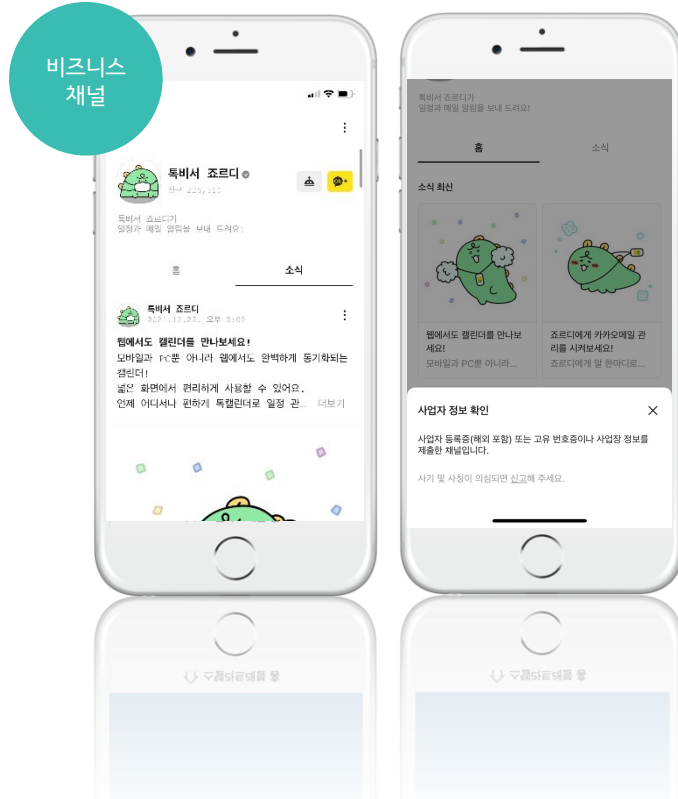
비즈니스
채널

독비서 죠르디
친구 225,110

독비서 죠르디가
일정과 메일 알림을 보내 드려요!

홈

소식

독비서 죠르디
2021.12.23. 오후 3:00

웹에서도 캘린더를 만나보세요!
모바일과 PC뿐 아니라 웹에서도 완벽하게 동기화되는 캘린더!
넓은 화면에서 편리하게 사용할 수 있어요.
언제 어디서나 편하게 톡캘린더로 일정 관... 더보기

독비서 죠르디가
일정과 메일 알림을 보내 드려요!

홈

소식

소식 최신

웹에서도 캘린더를 만나보세요!
모바일과 PC뿐 아니라...

죠르디에게 카카오메일 관리를 시켜보세요!
죠르디에게 말 한마디로...

사업자 정보 확인

사업자 등록증(해외 포함) 또는 고유 번호증이나 사업장 정보를 제출한 채널입니다.

사기 및 사칭이 의심되면 신고해 주세요.